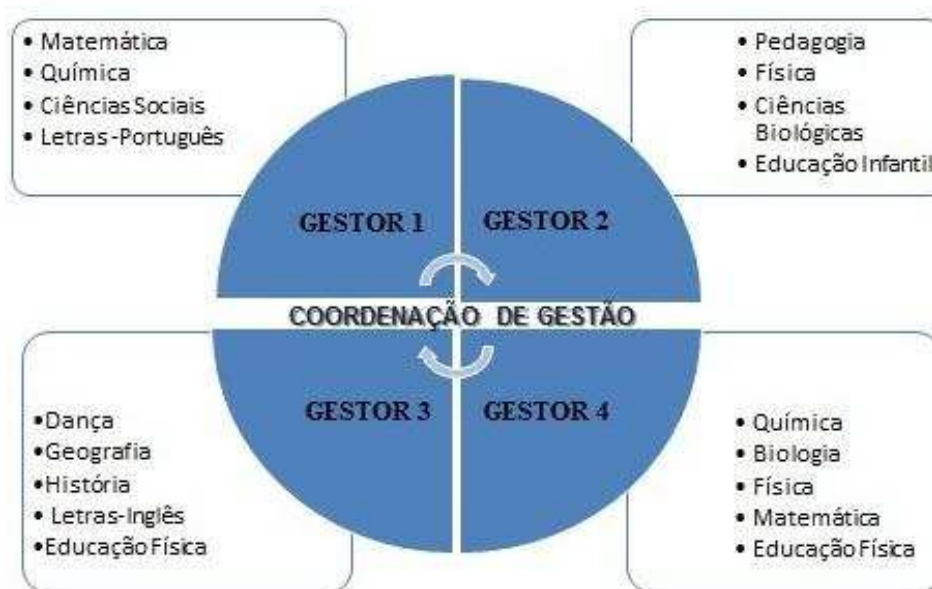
• Matemática
• Química
• Ciências Sociais
• Letras -Português

• Pedagogia
• Física
• Ciências Biológicas
• Educação Infantil

GESTOR 1

GESTOR 2

COORDENAÇÃO DE GESTÃO

GESTOR 3

GESTOR 4

•Dança
•Geografia
•História
• Letras-Inglês
•Educação Física

• Química
• Biologia
• Física
• Matemática
• Educação Física